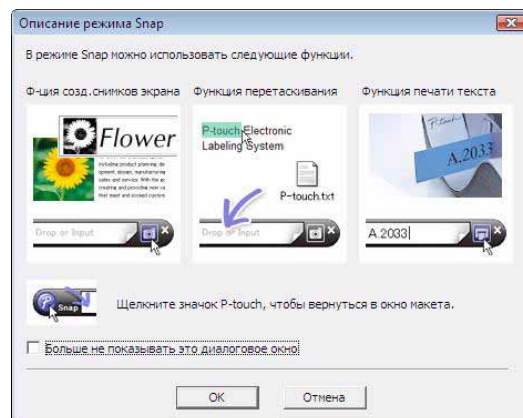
Описание режима Snap

В режиме Snap можно использовать следующие функции.

Ф-ция созд.снимков экрана

Flower

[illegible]

Drop or Input

Функция перетаскивания

P-touch Electronic Labeling System

P-touch.txt

Drop or Input

Функция печати текста

A.2033

A 2033

Snap

Щелкните значок P-touch, чтобы вернуться в окно макета.

Больше не показывать это диалоговое окно

OK

Отмена